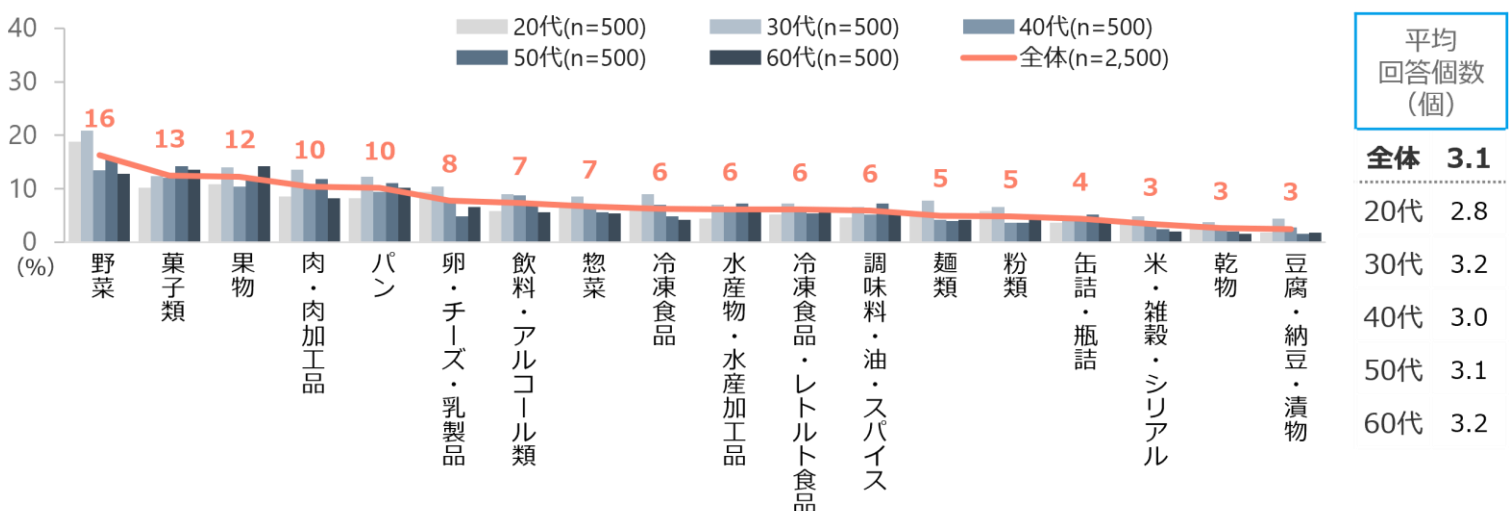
40
30
20
10
0
(%)

20代(n=500)
30代(n=500)
40代(n=500)
50代(n=500)
60代(n=500)
全体(n=2,500)

16
13
12
10
10
8
7
7
6
6
6
6
5
5
4
3
3
3

野菜
菓子類
果物
肉・肉加工品
パン
卵・チーズ・乳製品
飲料・アルコール類
惣菜
冷凍食品
水産物・水産加工品
冷凍食品・レトルト食品
調味料・油・スパイス
麺類
粉類
缶詰・瓶詰
米・雑穀・シリアル
乾物
豆腐・納豆・漬物

平均回答個数(個)

| 全体 | 3.1 |
|---|---|
| 20代 | 2.8 |
| 30代 | 3.2 |
| 40代 | 3.0 |
| 50代 | 3.1 |
| 60代 | 3.2 |